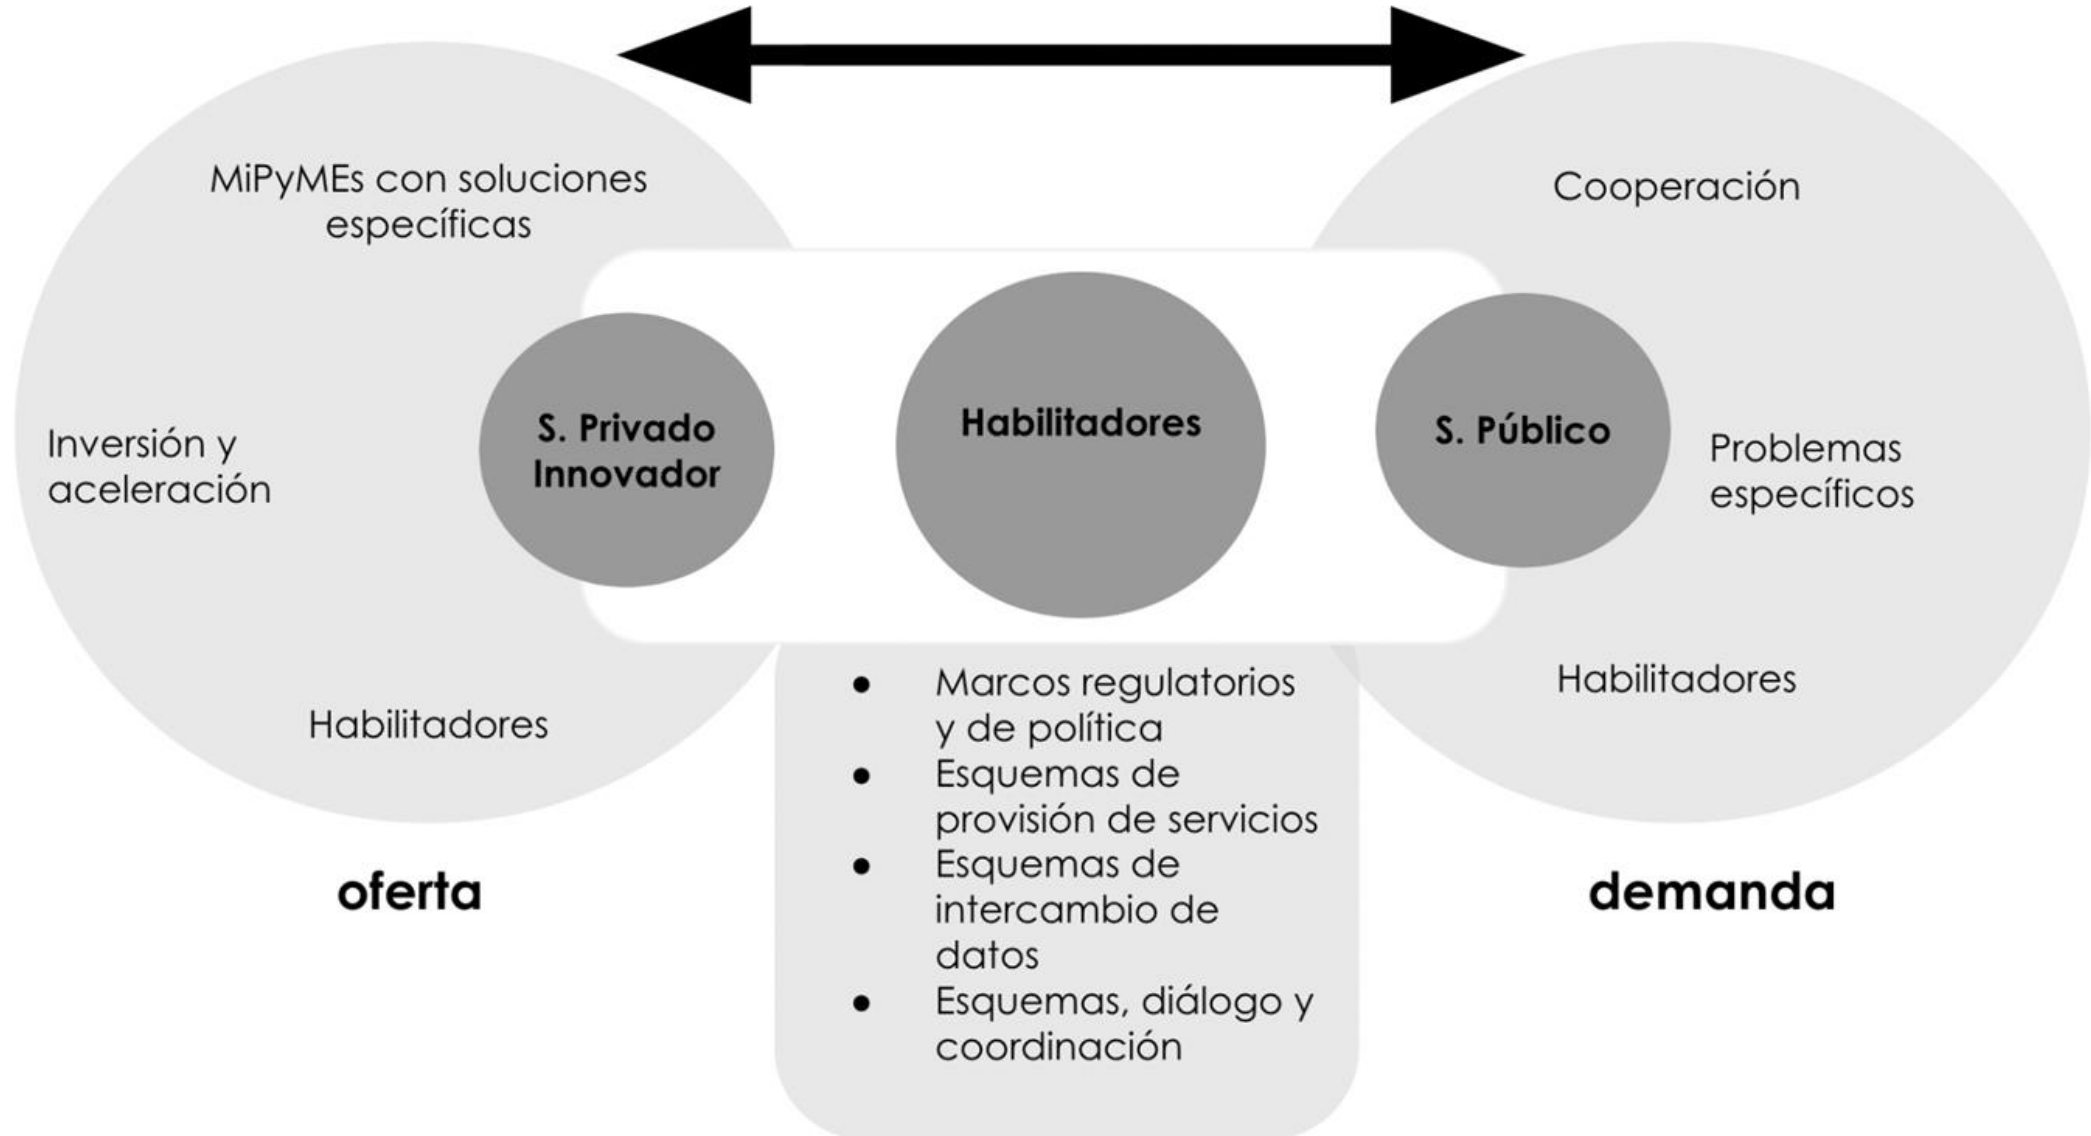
MiPyMEs con soluciones específicas

Inversión y aceleración

Habilitadores

S. Privado Innovador

Habilitadores

S. Público

Cooperación

Problemas específicos

Habilitadores

- Marcos regulatorios y de política
- Esquemas de provisión de servicios
- Esquemas de intercambio de datos
- Esquemas, diálogo y coordinación

oferta

demanda